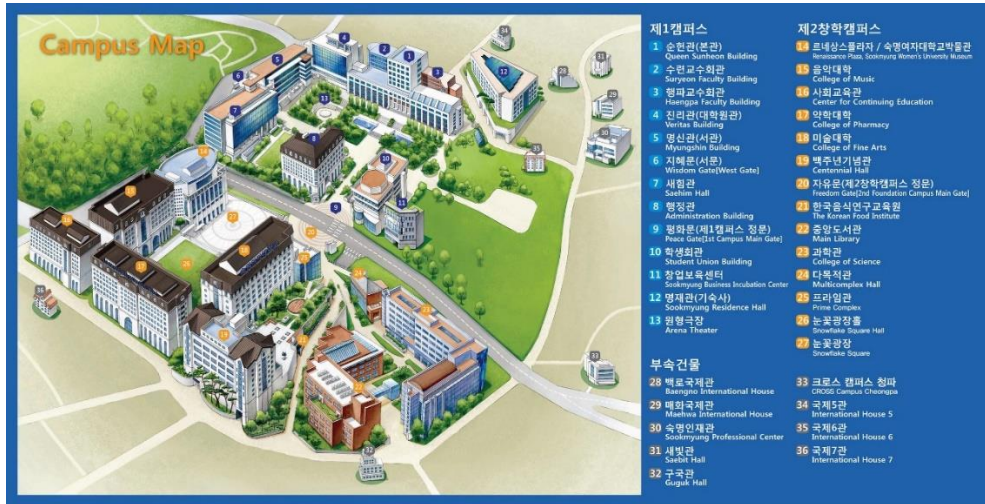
Campus Map

제1캠퍼스
1 순헌관(본관) Queen Sunheon Building
2 수련교수회관 Suryeon Faculty Building
3 행파교수회관 Haengpa Faculty Building
4 진리관(대학원관) Veritas Building
5 명신관(서관) Myungshin Building
6 지혜문(서문) Wisdom Gate[West Gate]
7 새힘관 Saehim Hall
8 행정관 Administration Building
9 평화문(제1캠퍼스 정문) Peace Gate[1st Campus Main Gate]
10 학생회관 Student Union Building
11 창업보육센터 Sookmyung Business Incubation Center
12 명재관(기숙사) Sookmyung Residence Hall
13 원형극장 Arena Theater

제2창학캠퍼스
14 르네상스플라자 / 숙명여자대학교박물관 Renaissance Plaza, Sookmyung Women's University Museum
15 음악대학 College of Music
16 사회교육관 Center for Continuing Education
17 약학대학 College of Pharmacy
18 미술대학 College of Fine Arts
19 백주년기념관 Centennial Hall
20 자유문(제2창학캠퍼스 정문) Freedom Gate[2nd Foundation Campus Main Gate]
21 한국음식연구교육원 The Korean Food Institute
22 중앙도서관 Main Library
23 과학관 College of Science
24 다목적관 Multicomplex Hall
25 프라임관 Prime Complex
26 눈꽃광장홀 Snowflake Square Hall
27 눈꽃광장 Snowflake Square

부속건물
28 백로국제관 Baengno International House
29 매화국제관 Maehwa International House
30 숙명인재관 Sookmyung Professional Center
31 새빛관 Saebit Hall
32 구국관 Guguk Hall
33 크로스 캠퍼스 청파 CROSS Campus Cheongpa
34 국제5관 International House 5
35 국제6관 International House 6
36 국제7관 International House 7